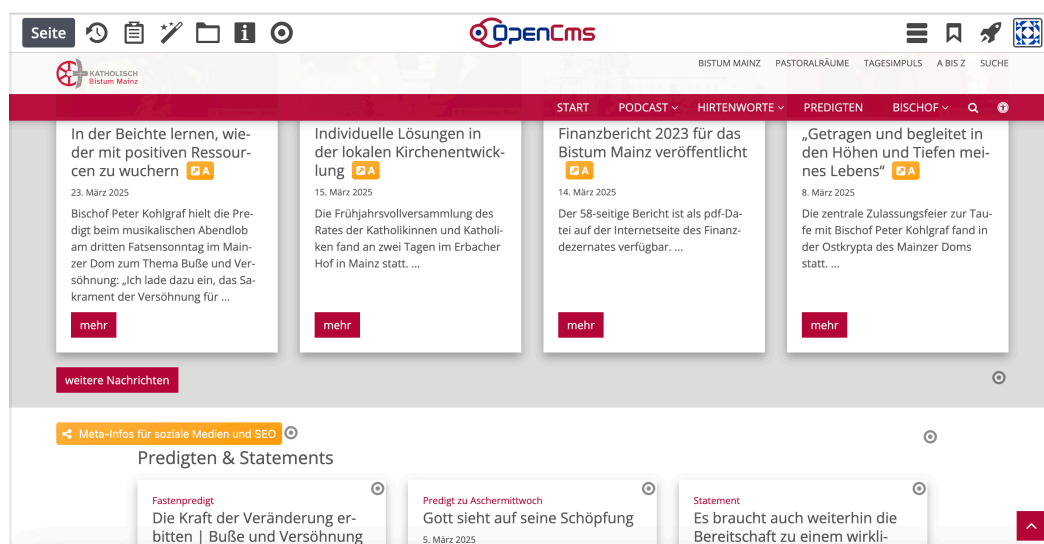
Seite

OpenCms

KATHOLISCH Bistum Mainz

BISTUM MAINZ PASTORALRÄUME TAGESIMPULS A BIS Z SUCHE

START PODCAST HIRTENWORTE PREDIGTEN BISCHOF

In der Beichte lernen, wieder mit positiven Ressourcen zu wuchern A

23. März 2025

Bischof Peter Kohlgraf hielt die Predigt beim musikalischen Abendlob am dritten Fatsensonntag im Mainzer Dom zum Thema Buße und Versöhnung: „Ich lade dazu ein, das Sakrament der Versöhnung für ...

mehr

Individuelle Lösungen in der lokalen Kirchenentwicklung A

15. März 2025

Die Frühjahrsvollversammlung des Rates der Katholikinnen und Katholiken fand an zwei Tagen im Erbacher Hof in Mainz statt. ...

mehr

Finanzbericht 2023 für das Bistum Mainz veröffentlicht A

14. März 2025

Der 58-seitige Bericht ist als pdf-Datei auf der Internetseite des Finanzdezernates verfügbar. ...

mehr

„Getragen und begleitet in den Höhen und Tiefen meines Lebens" A

8. März 2025

Die zentrale Zulassungsfeier zur Taufe mit Bischof Peter Kohlgraf fand in der Ostkrypta des Mainzer Doms statt. ...

mehr

weitere Nachrichten

Meta-Infos für soziale Medien und SEO

Predigten & Statements

Fastenpredigt
Die Kraft der Veränderung erbitten | Buße und Versöhnung

Predigt zu Aschermittwoch
Gott sieht auf seine Schöpfung
5. März 2025

Statement
Es braucht auch weiterhin die Bereitschaft zu einem wirkli-